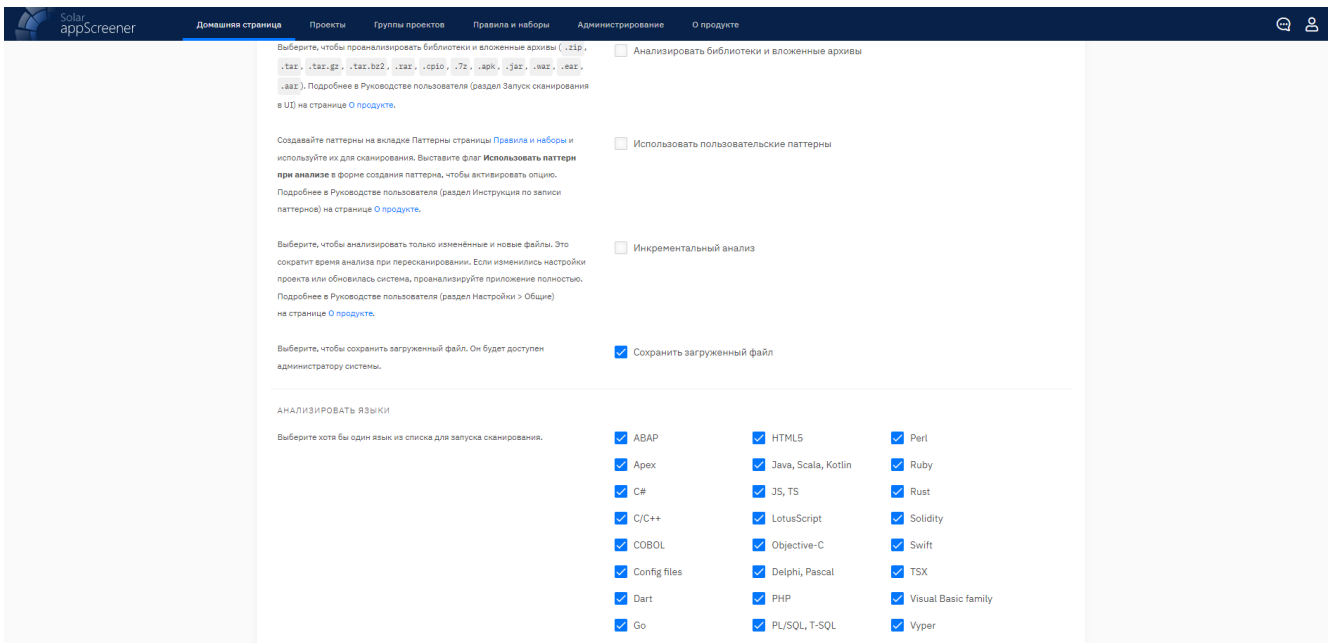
Solar appScreener

Домашняя страница Проекты Группы проектов Правила и наборы Администрирование О продукте

Выберите, чтобы проанализировать библиотеки и вложенные архивы ( .zip , .tar , .tar.gz , .tar.bz2 , .rar , .cpio , .7z , .apk , .jar , .war , .ear , .aar ). Подробнее в Руководстве пользователя (раздел Запуск сканирования в UI) на странице О продукте.

Анализировать библиотеки и вложенные архивы

Создавайте паттерны на вкладке Паттерны страницы Правила и наборы и используйте их для сканирования. Выставите флаг **Использовать паттерн при анализе** в форме создания паттерна, чтобы активировать опцию. Подробнее в Руководстве пользователя (раздел Инструкция по записи паттернов) на странице О продукте.

Использовать пользовательские паттерны

Выберите, чтобы анализировать только изменённые и новые файлы. Это сократит время анализа при пересканировании. Если изменились настройки проекта или обновилась система, проанализируйте приложение полностью. Подробнее в Руководстве пользователя (раздел Настройки > Общие) на странице О продукте.

Инкрементальный анализ

Выберите, чтобы сохранить загруженный файл. Он будет доступен администратору системы.

Сохранить загруженный файл

АНАЛИЗИРОВАТЬ ЯЗЫКИ

Выберите хотя бы один язык из списка для запуска сканирования.

ABAP
Apex
C#
C/C++
COBOL
Config files
Dart
Go

HTML5
Java, Scala, Kotlin
JS, TS
LotusScript
Objective-C
Delphi, Pascal
PHP
PL/SQL, T-SQL

Perl
Ruby
Rust
Solidity
Swift
TSX
Visual Basic family
Vyper